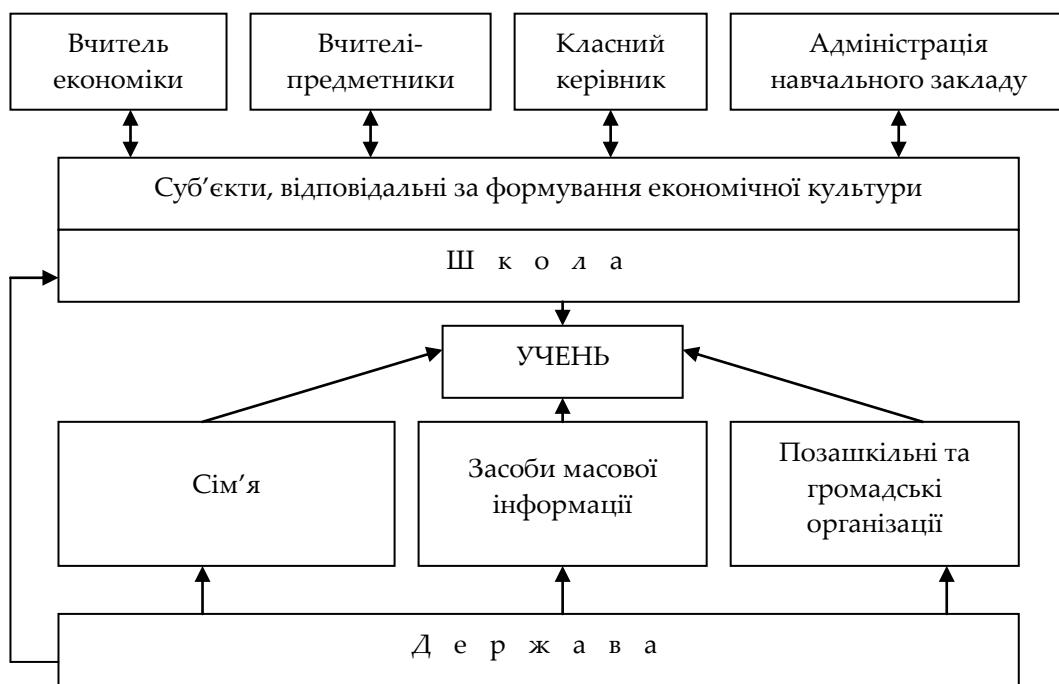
Вчитель економіки

Вчителі-предметники

Класний керівник

Адміністрація навчального закладу

Суб’єкти, відповідальні за формування економічної культури

Ш к о л а

УЧЕНЬ

Сім’я

Засоби масової інформації

Позашкільні та громадські організації

Д е р ж а в а